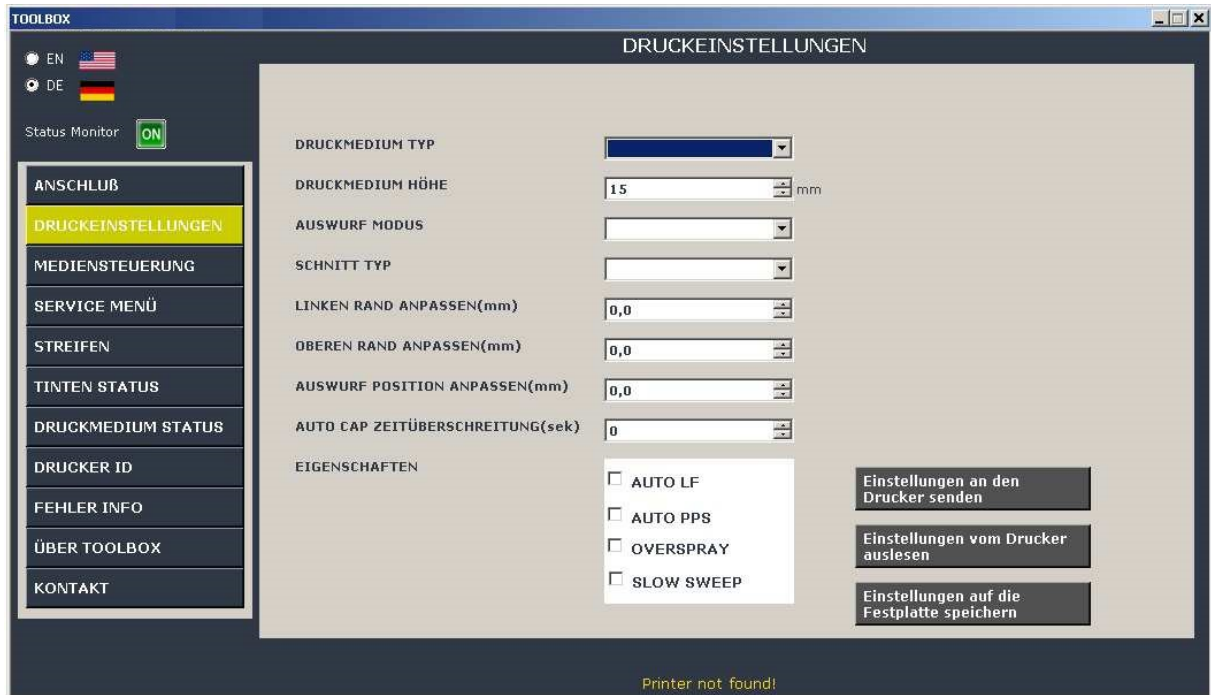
TOOLBOX

EN
DE

Status Monitor ON

ANSCHLUß
DRUCKEINSTELLUNGEN
MEDIENSTEUERUNG
SERVICE MENÜ
STREIFEN
TINTEN STATUS
DRUCKMEDIUM STATUS
DRUCKER ID
FEHLER INFO
ÜBER TOOLBOX
KONTAKT

DRUCKEINSTELLUNGEN

DRUCKMEDIUM TYP
DRUCKMEDIUM HÖHE 15 mm
AUSWURF MODUS
SCHNITT TYP
LINKEN RAND ANPASSEN(mm) 0,0
OBEREN RAND ANPASSEN(mm) 0,0
AUSWURF POSITION ANPASSEN(mm) 0,0
AUTO CAP ZEITÜBERSCHREITUNG(sek) 0
EIGENSCHAFTEN

AUTO LF
AUTO PPS
OVERSPRAY
SLOW SWEEP

Einstellungen an den Drucker senden
Einstellungen vom Drucker auslesen
Einstellungen auf die Festplatte speichern

Printer not found!